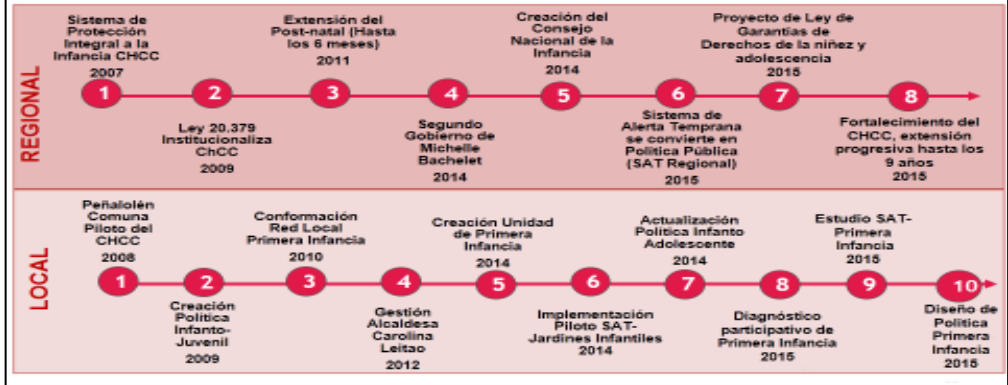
REGIONAL

Sistema de Protección Integral a la Infancia CHCC 2007

1

Ley 20.379 Institucionaliza ChCC 2009

2

Extensión del Post-natal (Hasta los 6 meses) 2011

3

Segundo Gobierno de Michelle Bachelet 2014

4

Creación del Consejo Nacional de la Infancia 2014

5

Sistema de Alerta Temprana se convierte en Política Pública (SAT Regional) 2015

6

Proyecto de Ley de Garantías de Derechos de la niñez y adolescencia 2015

7

Fortalecimiento del CHCC, extensión progresiva hasta los 9 años 2015

8

LOCAL

Peñalolén Comuna Piloto del CHCC 2008

1

Creación Política Infanto-Juvenil 2009

2

Conformación Red Local Primera Infancia 2010

3

Gestión Alcaldesa Carolina Leitao 2012

4

Creación Unidad de Primera Infancia 2014

5

Implementación Piloto SAT-Jardines Infantiles 2014

6

Actualización Política Infanto Adolescente 2014

7

Diagnóstico participativo de Primera Infancia 2015

8

Estudio SAT-Primera Infancia 2015

9

Diseño de Política Primera Infancia 2015

10